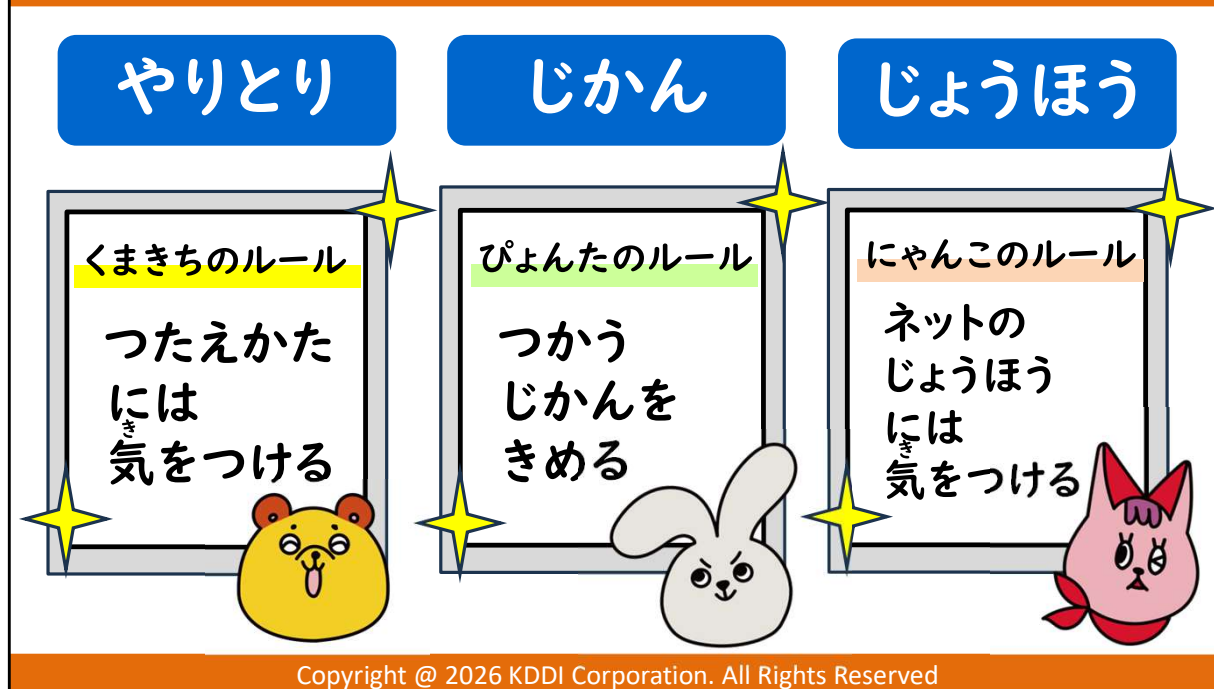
やりとり

くまきちのルール

つたえかたには
気(き)をつける

じかん

ぴょんたのルール

つかう
じかんを
きめる

じょうほう

にゃんこのルール

ネットの
じょうほう
には
気(き)をつける

Copyright @ 2026 KDDI Corporation. All Rights Reserved